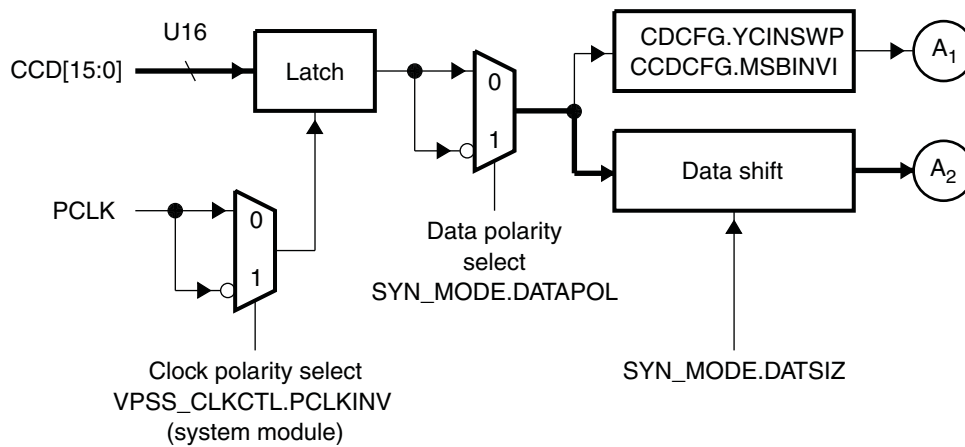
U16

CCD[15:0]

Latch

0

1

CDCFG.YCINSWP
CCDCFG.MSBINVI

$A_1$

Data shift

$A_2$

PCLK

0

1

Data polarity select SYN_MODE.DATAPOL

Clock polarity select VPSS_CLKCTL.PCLKINV (system module)

SYN_MODE.DATSIZ